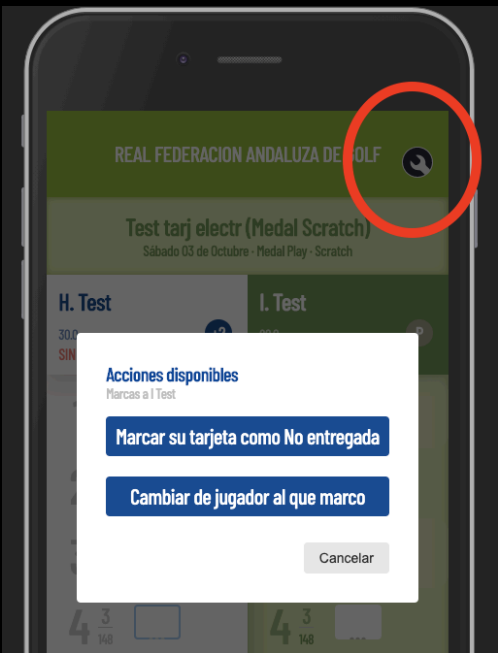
REAL FEDERACION ANDALUZA DE GOLF

Test tarj electr (Medal Scratch)
Sábado 03 de Octubre - Medal Play - Scratch

H. Test
30.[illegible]
SIN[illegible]

I. Test

Acciones disponibles
Marcas a I Test

Marcar su tarjeta como No entregada

Cambiar de jugador al que marco

Cancelar

4 3 148

4 3 148